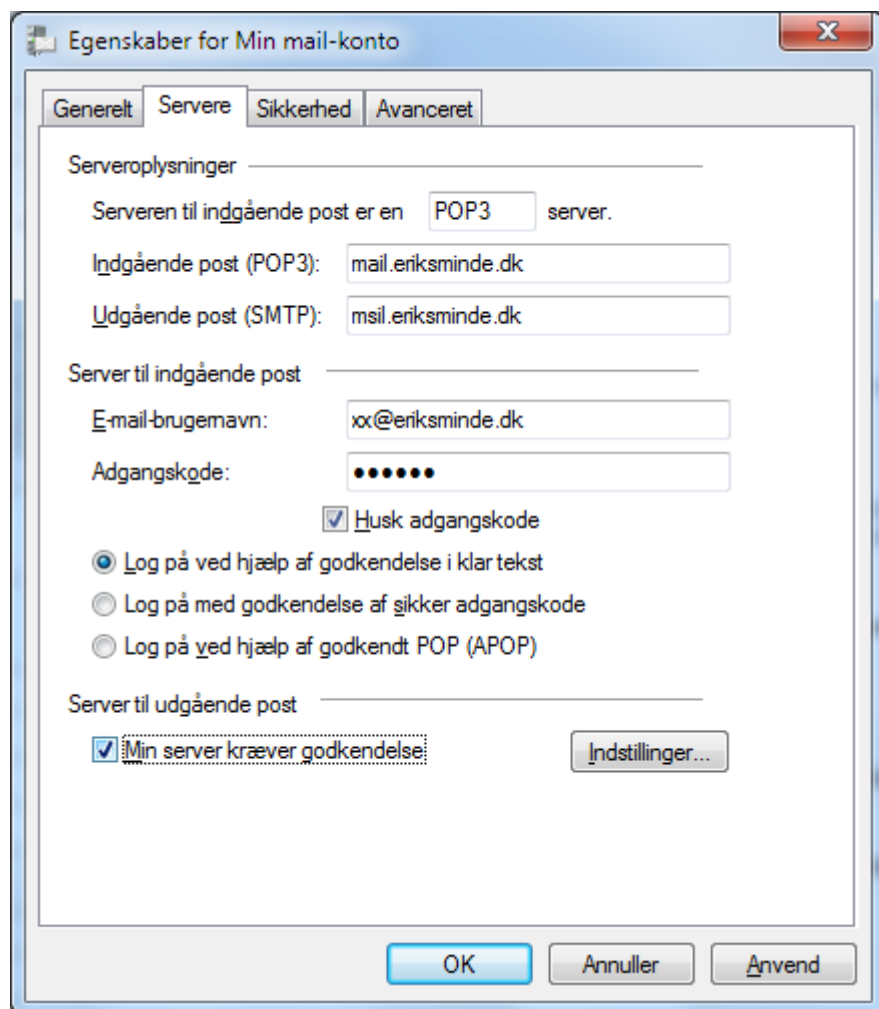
Egenskaber for Min mail-konto

Generelt | Servere | Sikkerhed | Avanceret

Serveroplysninger

Serveren til indgående post er en POP3 server.

Indgående post (POP3): mail.eriksminde.dk

Udgående post (SMTP): msil.eriksminde.dk

Server til indgående post

E-mail-brugernavn: xx@eriksminde.dk

Adgangskode: ••••••

Husk adgangskode

Log på ved hjælp af godkendelse i klar tekst

Log på med godkendelse af sikker adgangskode

Log på ved hjælp af godkendt POP (APOP)

Server til udgående post

Min server kræver godkendelse

Indstillinger...

OK | Annuller | Anvend